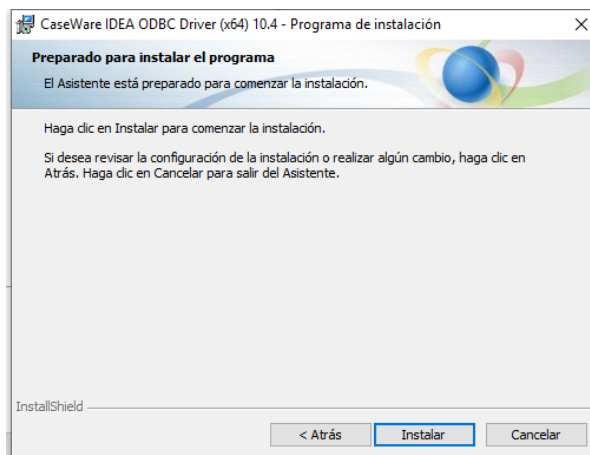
CaseWare IDEA ODBC Driver (x64) 10.4 - Programa de instalación

×

Preparado para instalar el programa

El Asistente está preparado para comenzar la instalación.

Haga clic en Instalar para comenzar la instalación.

Si desea revisar la configuración de la instalación o realizar algún cambio, haga clic en Atrás. Haga clic en Cancelar para salir del Asistente.

InstallShield

< Atrás

Instalar

Cancelar